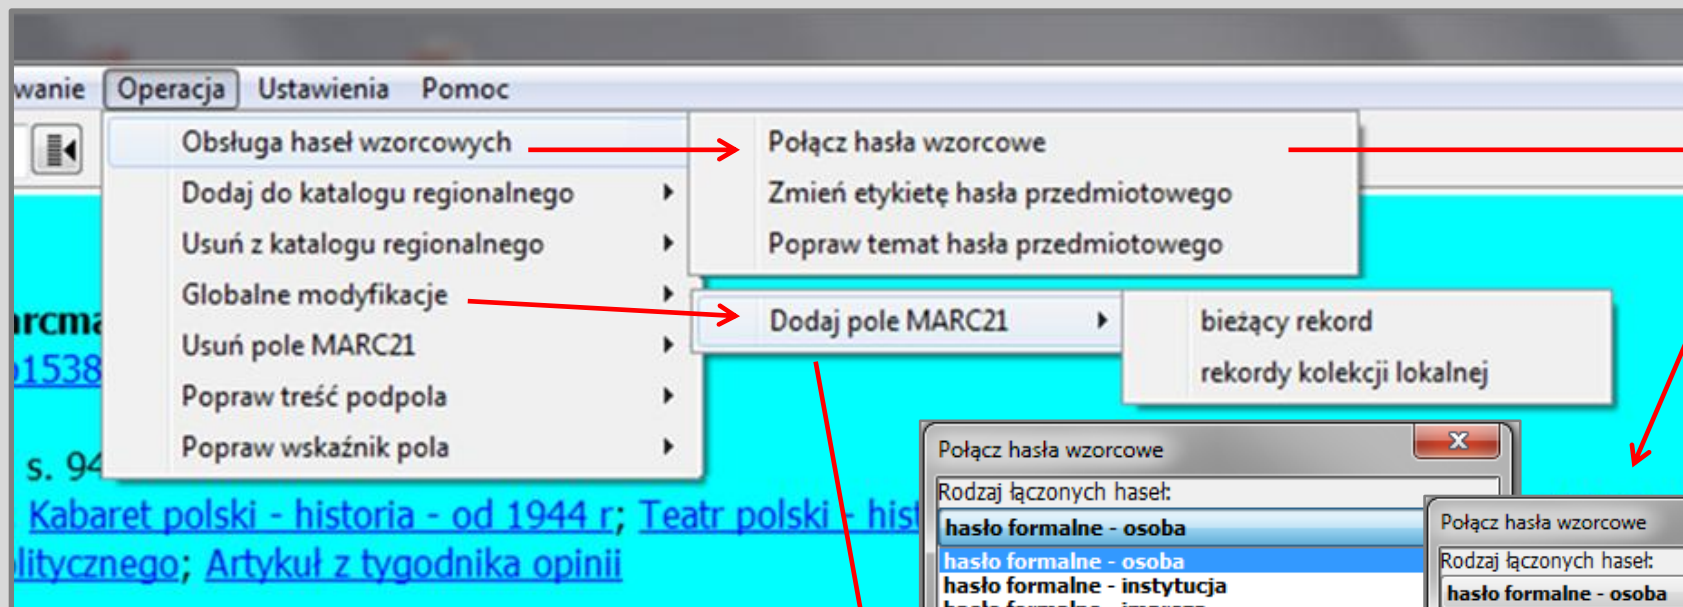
wanie Operacja Ustawienia Pomoc

Obsługa haseł wzorcowych
Dodaj do katalogu regionalnego
Usuń z katalogu regionalnego
Globalne modyfikacje
Usuń pole MARC21
Popraw treść podpola
Popraw wskaźnik pola

Połącz hasła wzorcowe
Zmień etykietę hasła przedmiotowego
Popraw temat hasła przedmiotowego

Dodaj pole MARC21

bieżący rekord
rekordy kolekcji lokalnej

ırcma
ɔ1538
s. 94
Kabaret polski - historia - od 1944 r; Teatr polski - hist
litycznego; Artykuł z tygodnika opinii

Połącz hasła wzorcowe
Rodzaj łączonych haseł:
hasło formalne - osoba
hasło formalne - osoba
hasło formalne - instytucja
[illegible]

Połącz hasła wzorcowe
Rodzaj łączonych haseł:
hasło formalne - osoba